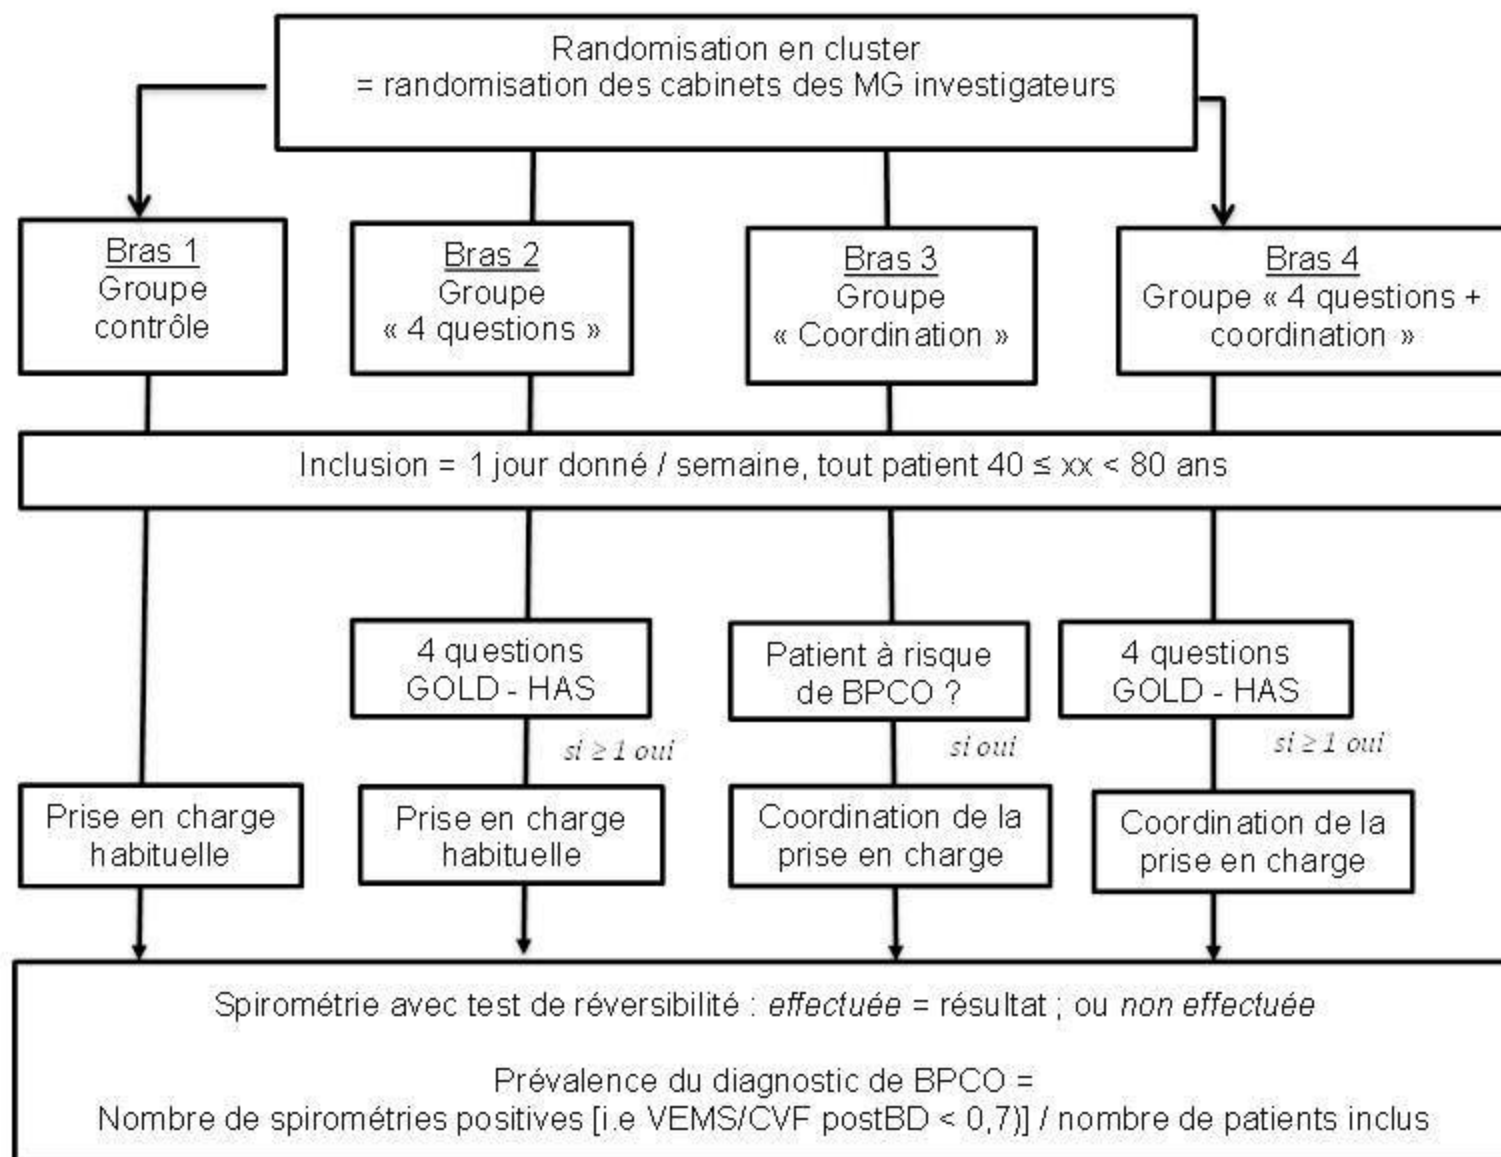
Randomisation en cluster
= randomisation des cabinets des MG investigateurs

Bras 1
Groupe
contrôle

Bras 2
Groupe
« 4 questions »

Bras 3
Groupe
« Coordination »

Bras 4
Groupe « 4 questions + coordination »

Inclusion = 1 jour donné / semaine, tout patient 40 ≤ xx < 80 ans

4 questions
GOLD - HAS

Patient à risque
de BPCO ?

4 questions
GOLD - HAS

si ≥ 1 oui

si oui

si ≥ 1 oui

Prise en charge
habituelle

Prise en charge
habituelle

Coordination de la
prise en charge

Coordination de la
prise en charge

Spirométrie avec test de réversibilité : *effectuée* = résultat ; ou *non effectuée*

Prévalence du diagnostic de BPCO =
Nombre de spirométries positives [i.e VEMS/CVF postBD < 0,7)] / nombre de patients inclus